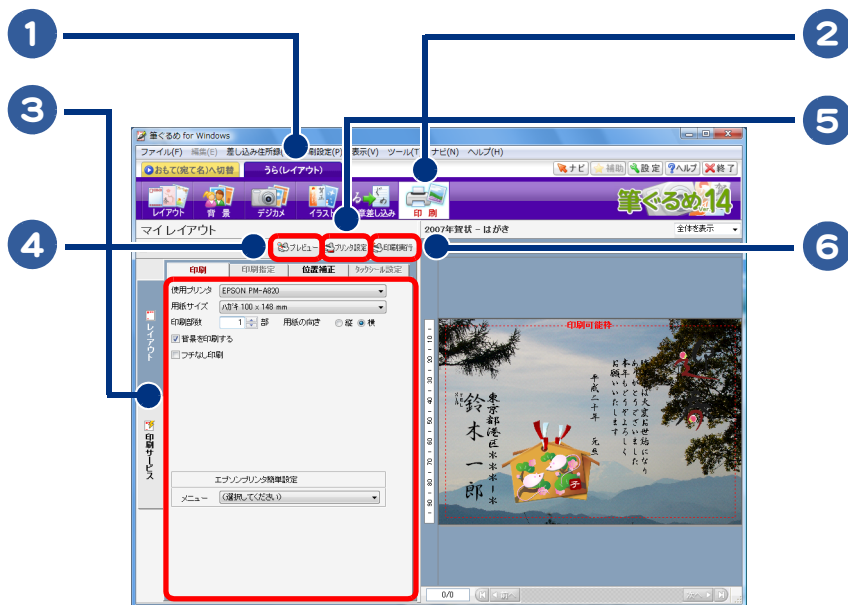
1
2
3
5
4
6

筆ぐるめ for Windows
ファイル(F) 編集(E) 差し込み住所録 印刷設定(P) 表示(V) ツール(T) ナビ(N) ヘルプ(H)
おもて(宛て名)へ切替 うら(レイアウト)
ナビ 補助 設定 ヘルプ 終了
レイアウト 背景 デジカメ イラスト 差し込み 印刷
筆ぐるめ14
マイレイアウト
プレビュー プリンタ設定 印刷実行
2007年賀状 - はがき
全体を表示
印刷 印刷指定 位置補正 タックシール設定
使用プリンタ EPSON PM-A820
用紙サイズ ハガキ 100 x 148 mm
印刷部数 1 部 用紙の向き 縦 横
背景を印刷する
フチなし印刷
レイアウト
印刷サービス
エプソンプリンタ簡単設定
メニュー (選択してください)
印刷可能枠
東京都港区＊＊＊－＊
鈴木 一郎
あけましておめでとうございます
昨年は大変お世話になり
本年もどうぞよろしく
お願いいたします
平成二十年 元旦
0/0